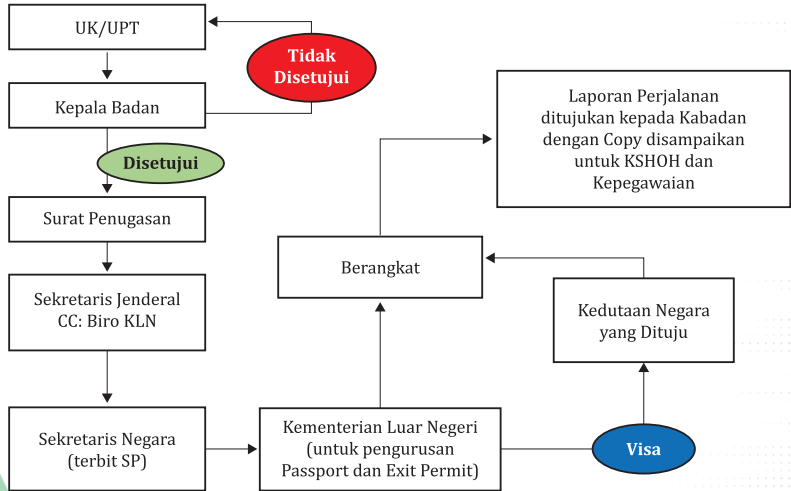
UK/UPT

Tidak Disetujui

Kepala Badan

Disetujui

Surat Penugasan

Sekretaris Jenderal CC: Biro KLN

Sekretaris Negara (terbit SP)

Kementerian Luar Negeri (untuk pengurusan Passport dan Exit Permit)

Visa

Kedutaan Negara yang Dituju

Berangkat

Laporan Perjalanan ditujukan kepada Kabadan dengan Copy disampaikan untuk KSHOH dan Kepegawaian